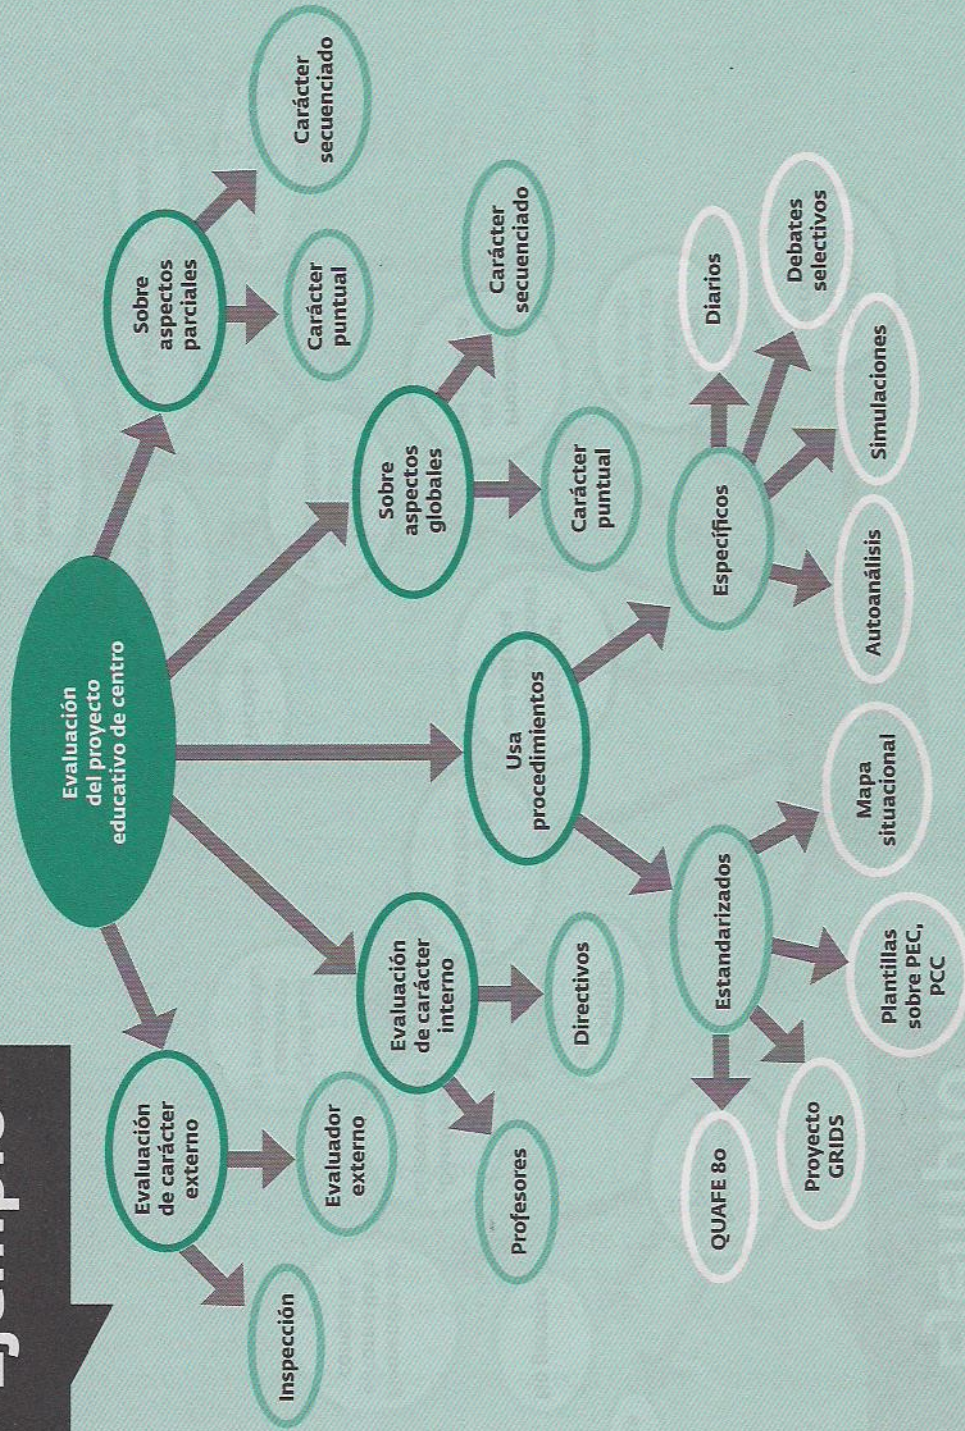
Ejemplo

Evaluación del proyecto educativo de centro

Sobre aspectos parciales

Carácter puntual

Carácter secuenciado

Sobre aspectos globales

Carácter puntual

Carácter secuenciado

Usa procedimientos

Específicos

Diarios

Debates selectivos

Simulaciones

Autoanálisis

Estandarizados

Mapa situacional

Plantillas sobre PEC, PCC

Proyecto GRIDS

QUAFE 80

Evaluación de carácter interno

Directivos

Profesores

Evaluación de carácter externo

Evaluador externo

Inspección